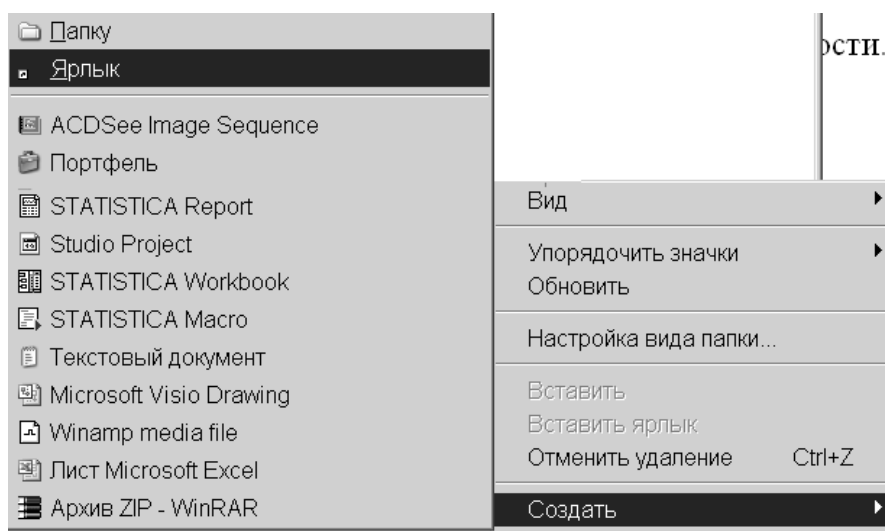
Папку
Ярлык
ACDSee Image Sequence
Портфель
STATISTICA Report
Studio Project
STATISTICA Workbook
STATISTICA Macro
Текстовый документ
Microsoft Visio Drawing
Winamp media file
Лист Microsoft Excel
Архив ZIP - WinRAR

ости.

Вид
Упорядочить значки
Обновить
Настройка вида папки...
Вставить
Вставить ярлык
Отменить удаление Ctrl+Z
Создать